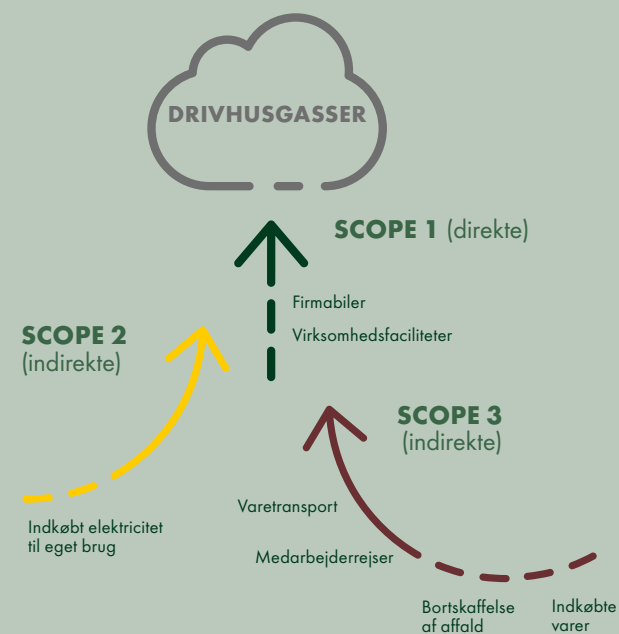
DRIVHUSGASSER

SCOPE 1 (direkte)

Firmabiler

Virksomhedsfaciliteter

SCOPE 2 (indirekte)

Indkøbt elektricitet til eget brug

SCOPE 3 (indirekte)

Varetransport

Medarbejderrejser

Bortskaffelse af affald

Indkøbte varer